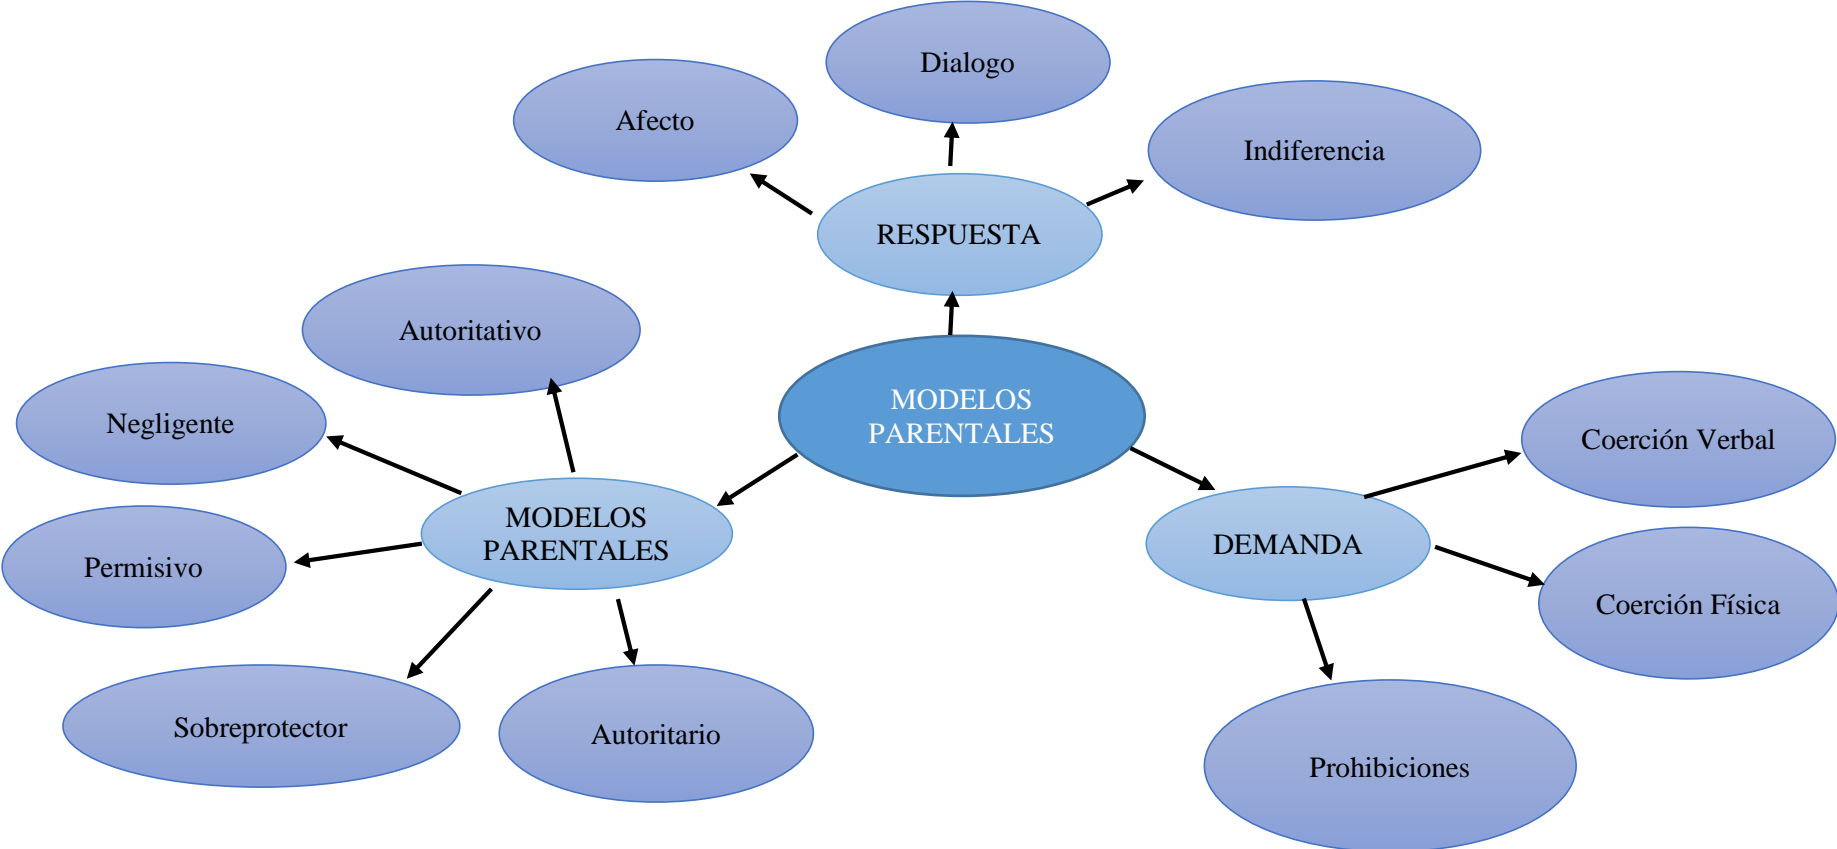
Dialogo

Afecto

Indiferencia

RESPUESTA

Autoritativo

MODELOS PARENTALES

Negligente

Coerción Verbal

MODELOS PARENTALES

DEMANDA

Permisivo

Coerción Física

Sobreprotector

Autoritario

Prohibiciones